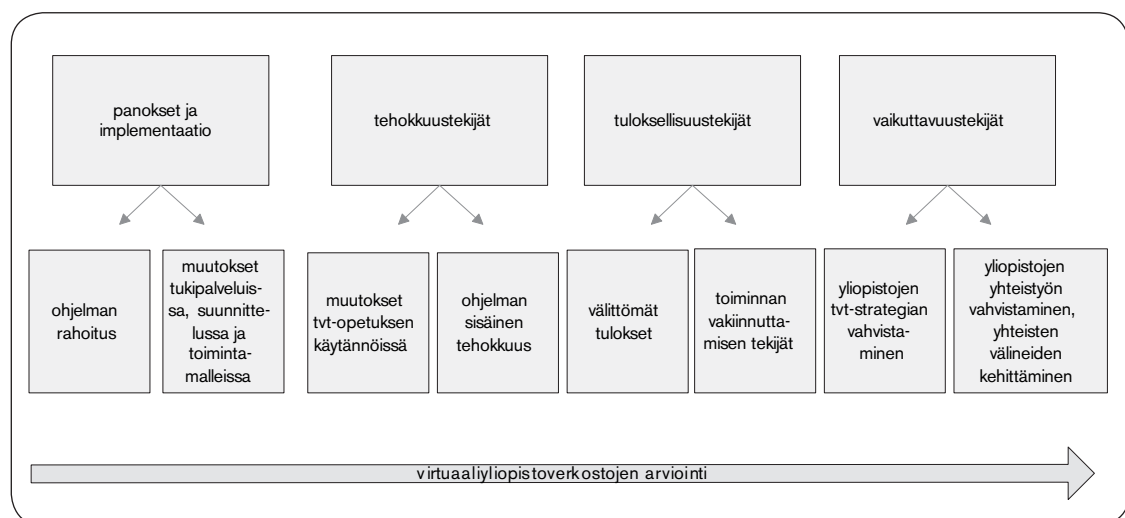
panokset ja implementaatio

tehokkuustekijät

tuloksellisuustekijät

vaikuttavuustekijät

ohjelman rahoitus

muutokset tukipalveluissa, suunnittelussa ja toimintamalleissa

muutokset tvt-opetuksen käytännöissä

ohjelman sisäinen tehokkuus

välittömät tulokset

toiminnan vakiinnuttamisen tekijät

yliopistojen tvt-strategian vahvistaminen

yliopistojen yhteistyön vahvistaminen, yhteisten välineiden kehittäminen

virtuaaliyliopistoverkostojen arviointi